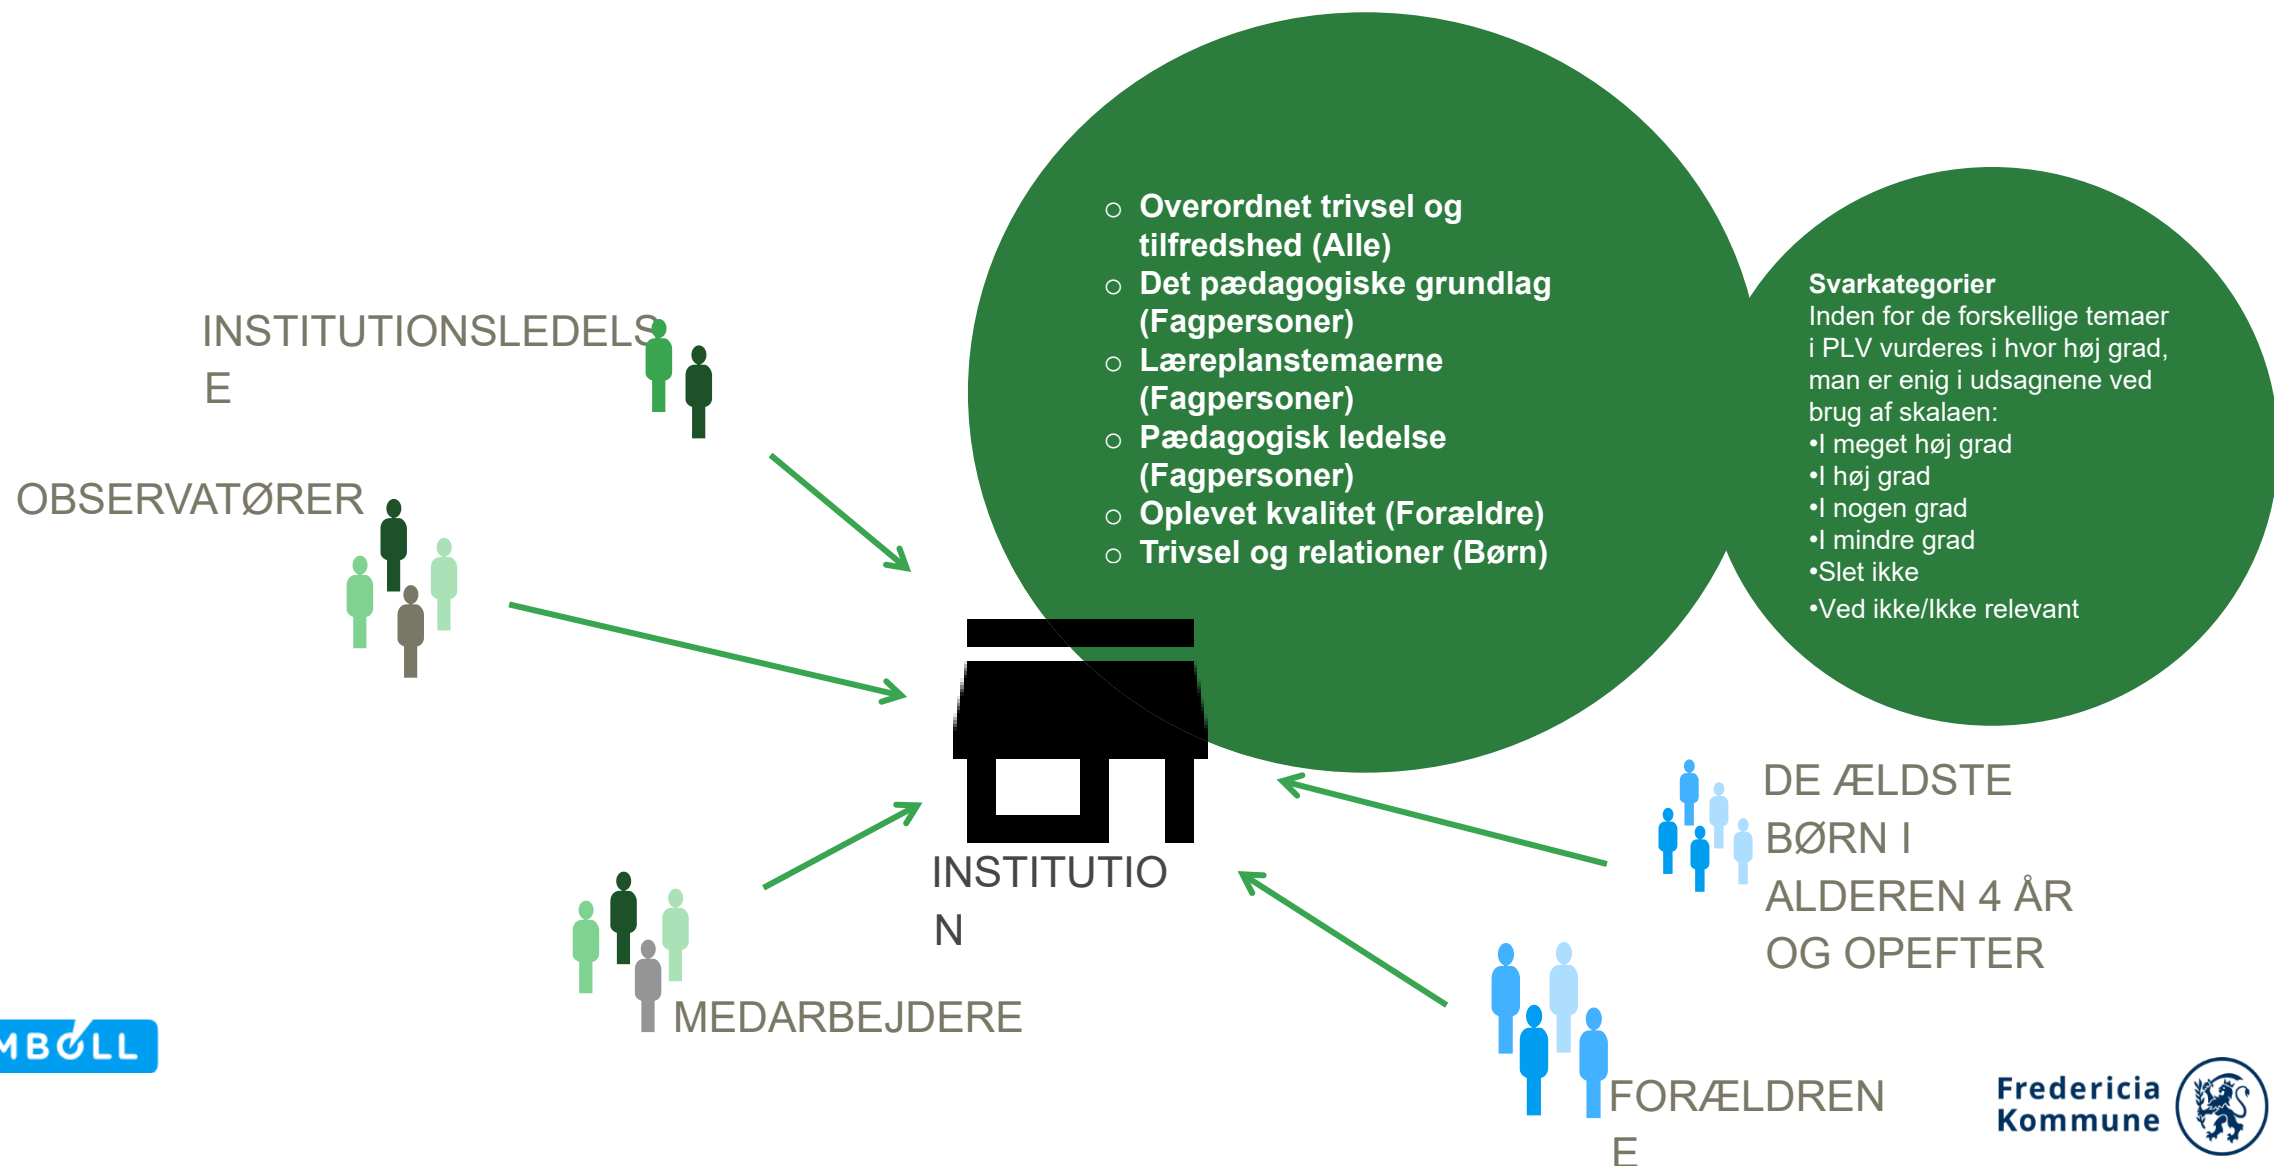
INSTITUTIONSLEDELS
E

OBSERVATØRER

○ Overordnet trivsel og tilfredshed (Alle)
○ Det pædagogiske grundlag (Fagpersoner)
○ Læreplanstemaerne (Fagpersoner)
○ Pædagogisk ledelse (Fagpersoner)
○ Oplevet kvalitet (Forældre)
○ Trivsel og relationer (Børn)

Svarkategorier
Inden for de forskellige temaer i PLV vurderes i hvor høj grad, man er enig i udsagnene ved brug af skalaen:
•I meget høj grad
•I høj grad
•I nogen grad
•I mindre grad
•Slet ikke
•Ved ikke/Ikke relevant

INSTITUTIO
N

DE ÆLDSTE BØRN I ALDEREN 4 ÅR OG OPEFTER

MEDARBEJDERE

FORÆLDREN
E

MBØLL

Fredericia Kommune